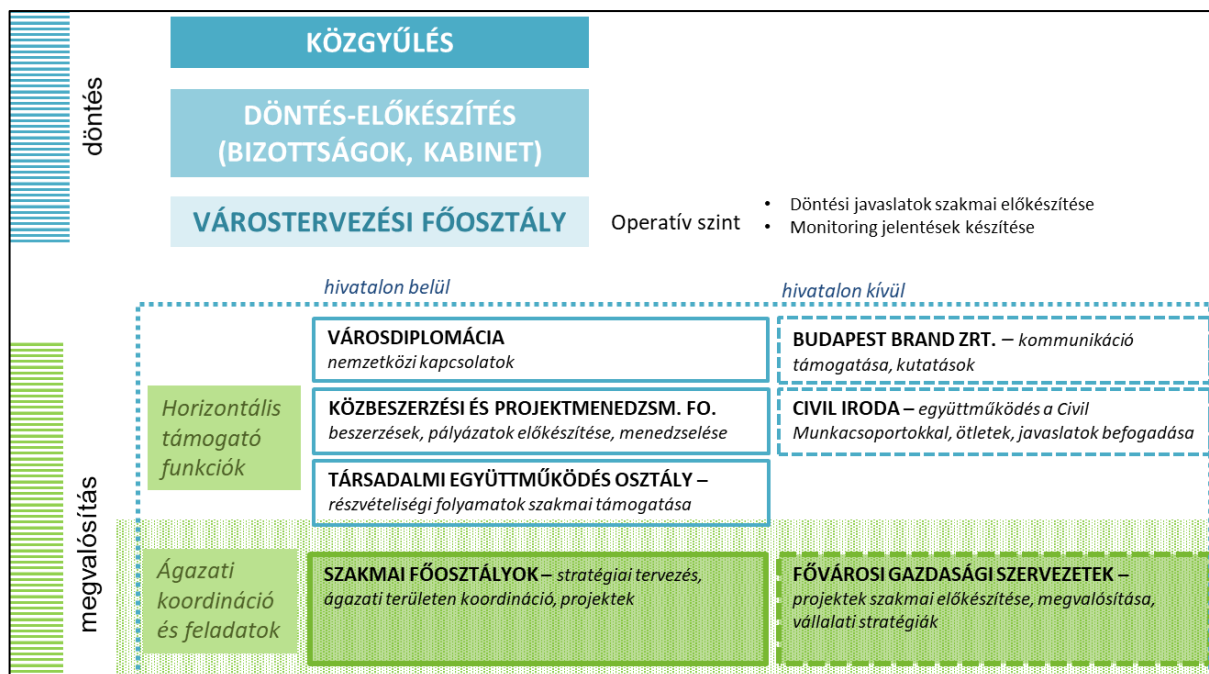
döntés

KÖZGYŰLÉS

DÖNTÉS-ELŐKÉSZÍTÉS (BIZOTTSÁGOK, KABINET)

VÁROSTERVEZÉSI FŐOSZTÁLY

Operatív szint

• Döntési javaslatok szakmai előkészítése
• Monitoring jelentések készítése

megvalósítás

hivatalon belül

hivatalon kívül

Horizontális támogató funkciók

VÁROSDIPLOMÁCIA
nemzetközi kapcsolatok

KÖZBESZERZÉSI ÉS PROJEKTMENEDZSM. FO.
beszerzések, pályázatok előkészítése, menedzselése

TÁRSADALMI EGYÜTTMŰKÖDÉS OSZTÁLY – részvételiségi folyamatok szakmai támogatása

BUDAPEST BRAND ZRT. – kommunikáció támogatása, kutatások

CIVIL IRODA – együttműködés a Civil Munkacsoportokkal, ötletek, javaslatok befogadása

Ágazati koordináció és feladatok

SZAKMAI FŐOSZTÁLYOK – stratégiai tervezés, ágazati területen koordináció, projektek

FŐVÁROSI GAZDASÁGI SZERVEZETEK – projektek szakmai előkészítése, megvalósítása, vállalati stratégiák